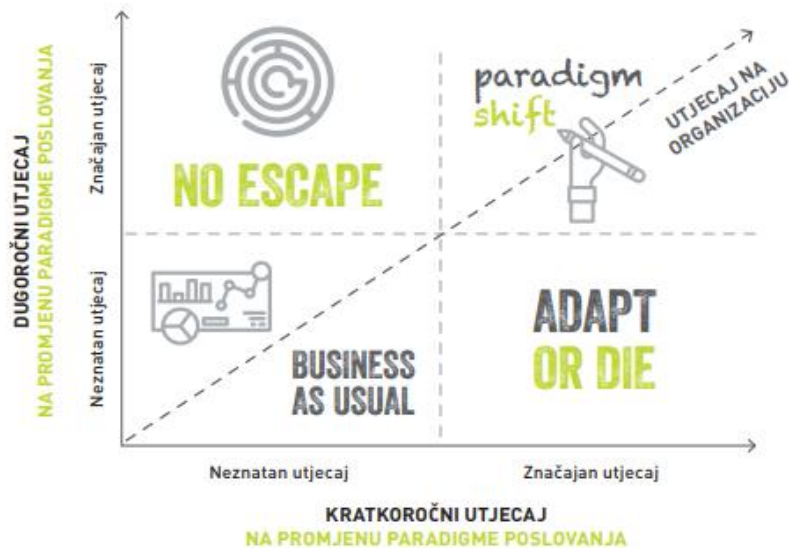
DUGOROČNI UTJECAJ
NA PROMJENU PARADIGME POSLOVANJA

Značajan utjecaj

Neznatan utjecaj

NO ESCAPE

paradigm shift

UTJECAJ NA ORGANIZACIJU

BUSINESS AS USUAL

ADAPT OR DIE

Neznatan utjecaj

Značajan utjecaj

KRATKOROČNI UTJECAJ
NA PROMJENU PARADIGME POSLOVANJA